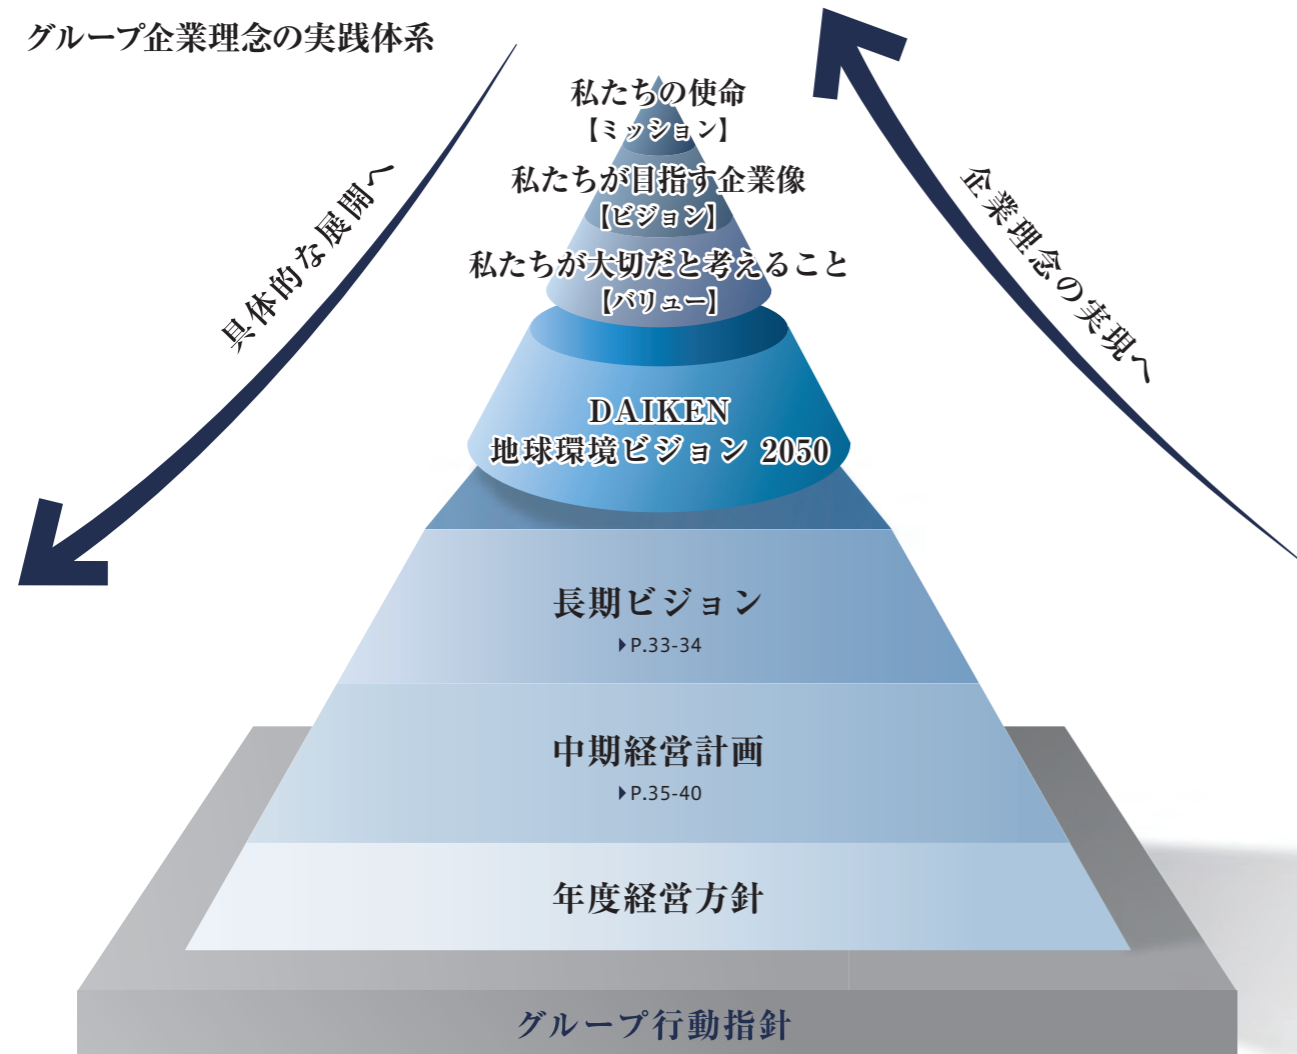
グループ企業理念の実践体系

具体的な展開へ

企業理念の実現へ

私たちの使命
【ミッション】

私たちが目指す企業像
【ビジョン】

私たちが大切だと考えること
【バリュー】

DAIKEN
地球環境ビジョン 2050

長期ビジョン
P.33-34

中期経営計画
P.35-40

年度経営方針

グループ行動指針